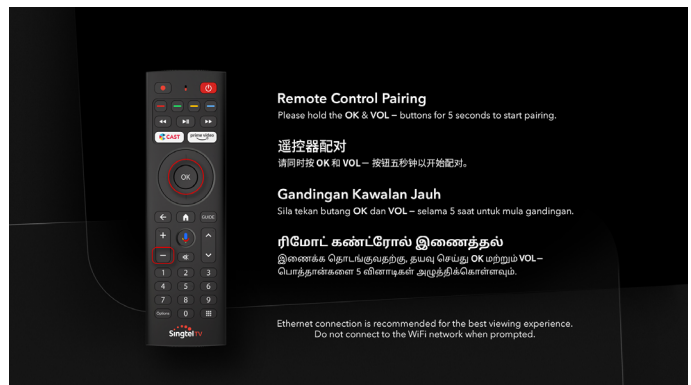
OK

CAST prime video

GUIDE

1 2 3
4 5 6
7 8 9
Options 0

Singtel TV

Remote Control Pairing
Please hold the OK & VOL – buttons for 5 seconds to start pairing.

遥控器配对
请同时按 OK 和 VOL – 按钮五秒钟以开始配对。

Gandingan Kawalan Jauh
Sila tekan butang OK dan VOL – selama 5 saat untuk mula gandingan.

ரிமோட் கண்ட்ரோல் இணைத்தல்
இணைக்க தொடங்குவதற்கு, தயவு செய்து OK மற்றும் VOL – பொத்தான்களை 5 வினாடிகள் அழுத்திக்கொள்ளவும்.

Ethernet connection is recommended for the best viewing experience.
Do not connect to the WiFi network when prompted.